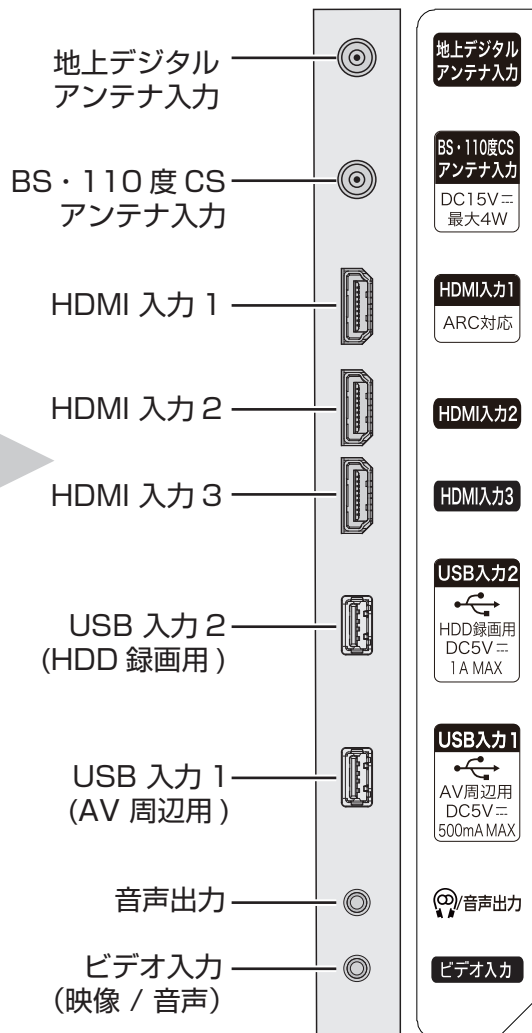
地上デジタル
アンテナ入力

BS・110 度 CS
アンテナ入力

HDMI 入力 1

HDMI 入力 2

HDMI 入力 3

USB 入力 2
(HDD 録画用 )

USB 入力 1
(AV 周辺用 )

音声出力

ビデオ入力
(映像 / 音声)

地上デジタル
アンテナ入力

BS・110度CS
アンテナ入力
DC15V ⎓
最大4W

HDMI入力1
ARC対応

HDMI入力2

HDMI入力3

USB入力2
HDD録画用
DC5V ⎓
1A MAX

USB入力1
AV周辺用
DC5V ⎓
500mA MAX

/音声出力

ビデオ入力